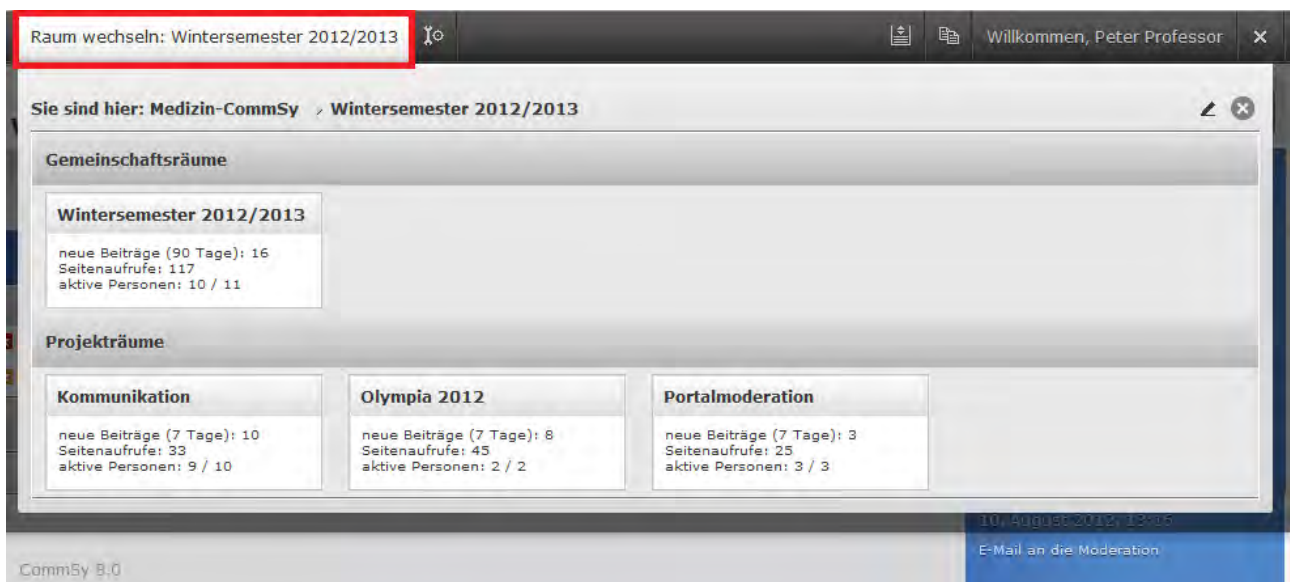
Raum wechseln: Wintersemester 2012/2013

Willkommen, Peter Professor ×

Sie sind hier: Medizin-CommSy › Wintersemester 2012/2013

Gemeinschaftsräume

Wintersemester 2012/2013

neue Beiträge (90 Tage): 16
Seitenaufrufe: 117
aktive Personen: 10 / 11

Projekträume

Kommunikation

neue Beiträge (7 Tage): 10
Seitenaufrufe: 33
aktive Personen: 9 / 10

Olympia 2012

neue Beiträge (7 Tage): 8
Seitenaufrufe: 45
aktive Personen: 2 / 2

Portalmoderation

neue Beiträge (7 Tage): 3
Seitenaufrufe: 25
aktive Personen: 3 / 3

10. August 2012, 13:16

E-Mail an die Moderation

CommSy 8.0